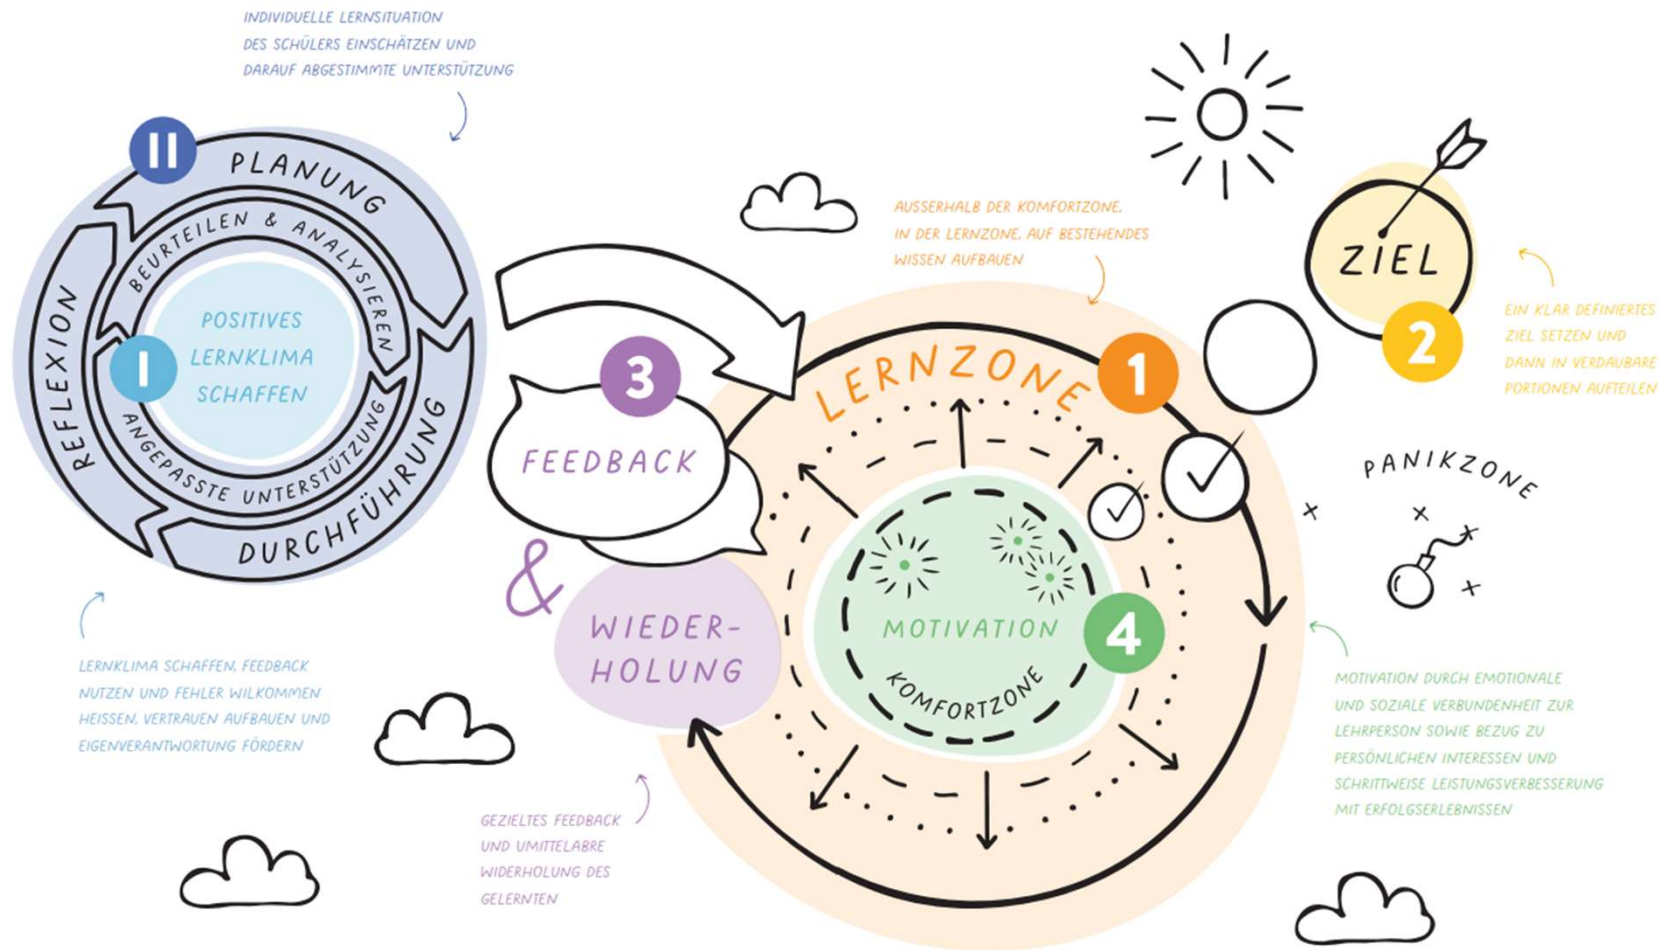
INDIVIDUELLE LERNSITUATION DES SCHÜLERS EINSCHÄTZEN UND DARAUF ABGESTIMMTE UNTERSTÜTZUNG

II

PLANUNG

BEURTEILEN & ANALYSIEREN

REFLEXION

I

POSITIVES LERNKLIMA SCHAFFEN

ANGEPASSTE UNTERSTÜTZUNG

DURCHFÜHRUNG

LERNKLIMA SCHAFFEN, FEEDBACK NUTZEN UND FEHLER WILKOMMEN HEISSEN, VERTRAUEN AUFBAUEN UND EIGENVERANTWORTUNG FÖRDERN

3

FEEDBACK

&

WIEDER-HOLUNG

GEZIELTES FEEDBACK UND UMITTELABRE WIDERHOLUNG DES GELERNTEN

AUSSERHALB DER KOMFORTZONE, IN DER LERNZONE, AUF BESTEHENDES WISSEN AUFBAUEN

LERNZONE

1

MOTIVATION

4

KOMFORTZONE

ZIEL

2

EIN KLAR DEFINIERTES ZIEL SETZEN UND DANN IN VERDAUBARE PORTIONEN AUFTEILEN

PANIKZONE

MOTIVATION DURCH EMOTIONALE UND SOZIALE VERBUNDENHEIT ZUR LEHRPERSON SOWIE BEZUG ZU PERSÖNLICHEN INTERESSEN UND SCHRITTWEISE LEISTUNGSVERBESSERUNG MIT ERFOLGSERLEBNISSEN